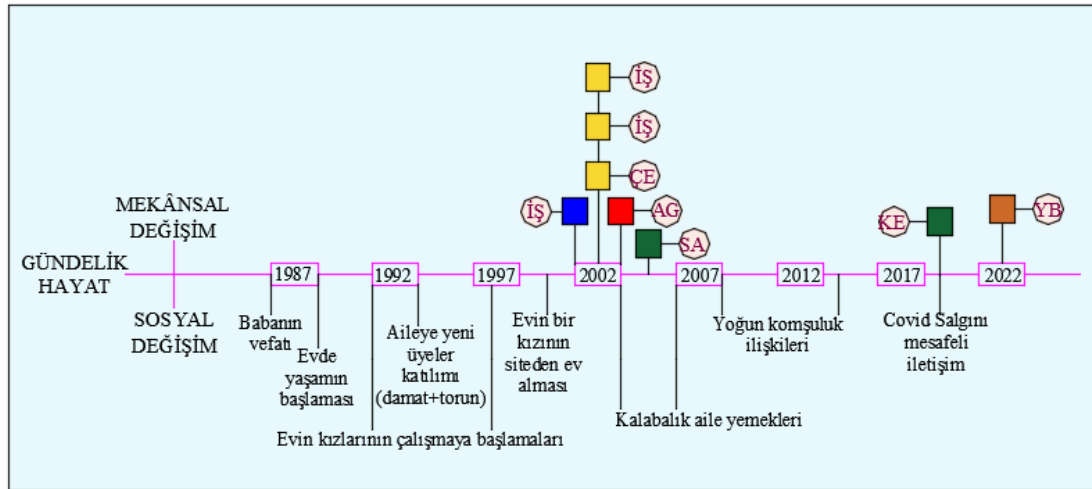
İŞ

İŞ

ÇE

İŞ

AG

SA

KE

YB

MEKÂNSAL DEĞİŞİM

GÜNDELİK HAYAT

SOSYAL DEĞİŞİM

1987

1992

1997

2002

2007

2012

2017

2022

Babanın vefatı

Evde yaşamın başlaması

Aileye yeni üyeler katılımı (damat+torun)

Evin bir kızının siteden ev alması

Evin kızlarının çalışmaya başlamaları

Kalabalık aile yemekleri

Yoğun komşuluk ilişkileri

Covid Salgını mesafeli iletişim